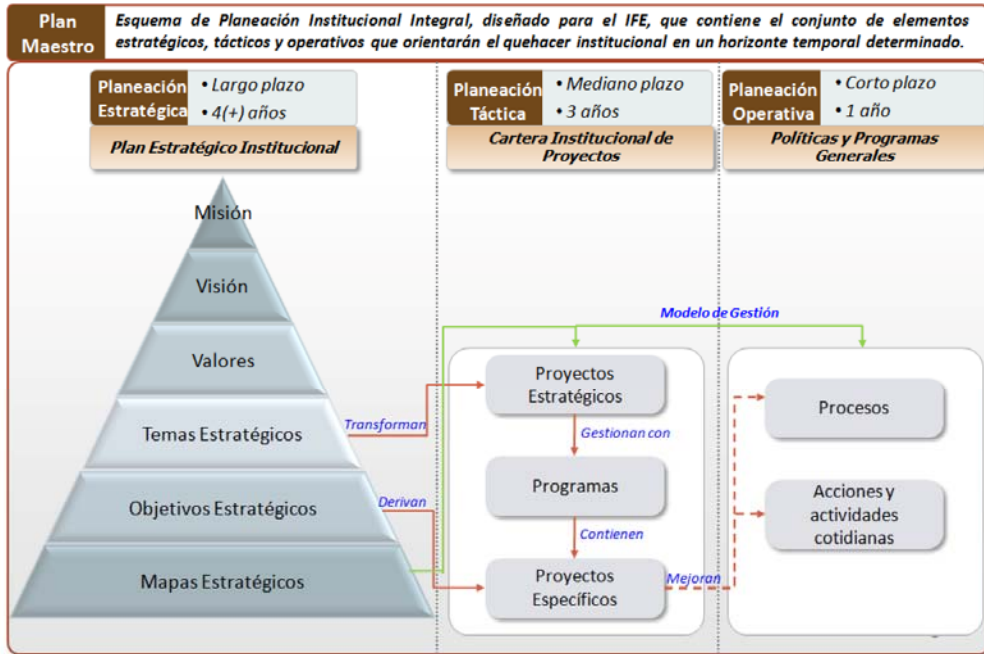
Plan Maestro

Esquema de Planeación Institucional Integral, diseñado para el IFE, que contiene el conjunto de elementos estratégicos, tácticos y operativos que orientarán el quehacer institucional en un horizonte temporal determinado.

Planeación Estratégica
• Largo plazo
• 4(+) años

Plan Estratégico Institucional

Planeación Táctica
• Mediano plazo
• 3 años

Cartera Institucional de Proyectos

Planeación Operativa
• Corto plazo
• 1 año

Políticas y Programas Generales

Misión

Visión

Valores

Temas Estratégicos

Objetivos Estratégicos

Mapas Estratégicos

Transforman

Derivan

Modelo de Gestión

Proyectos Estratégicos

Gestionan con

Programas

Contienen

Proyectos Específicos

Mejoran

Procesos

Acciones y actividades cotidianas